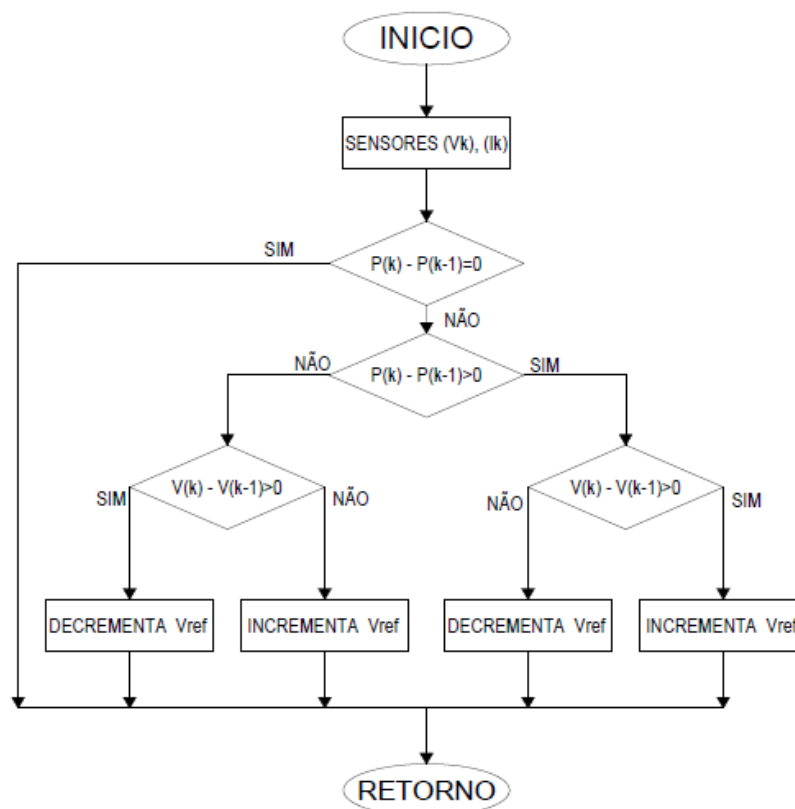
INICIO

SENSORES (Vk), (Ik)

SIM

P(k) - P(k-1)=0

NÃO

NÃO

P(k) - P(k-1)>0

SIM

SIM

V(k) - V(k-1)>0

NÃO

NÃO

V(k) - V(k-1)>0

SIM

DECREMENTA Vref

INCREMENTA Vref

DECREMENTA Vref

INCREMENTA Vref

RETORNO